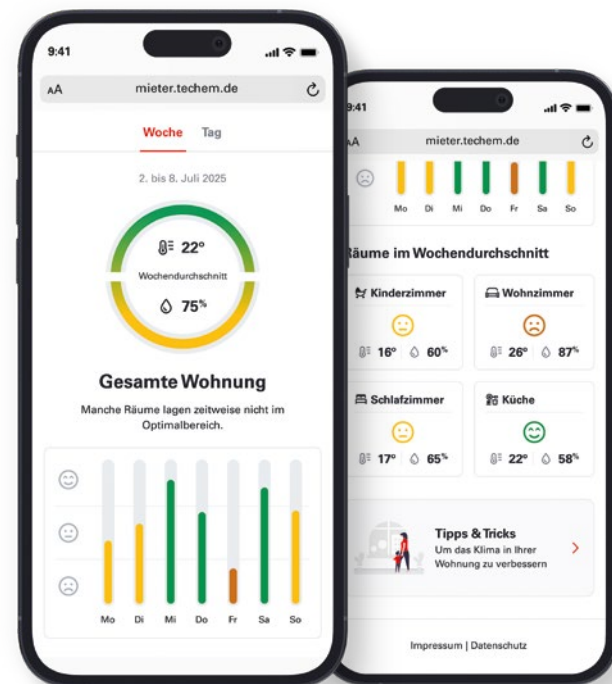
9:41

AA mieter.techem.de

Woche Tag

2. bis 8. Juli 2025

22°

Wochendurchschnitt

75%

Gesamte Wohnung

Manche Räume lagen zeitweise nicht im Optimalbereich.

Mo Di Mi Do Fr Sa So

9:41

AA mieter.techem.de

Mo Di Mi Do Fr Sa So

Räume im Wochendurchschnitt

Kinderzimmer

16° 60%

Wohnzimmer

26° 87%

Schlafzimmer

17° 65%

Küche

22° 58%

Tipps & Tricks

Um das Klima in Ihrer Wohnung zu verbessern

Impressum | Datenschutz